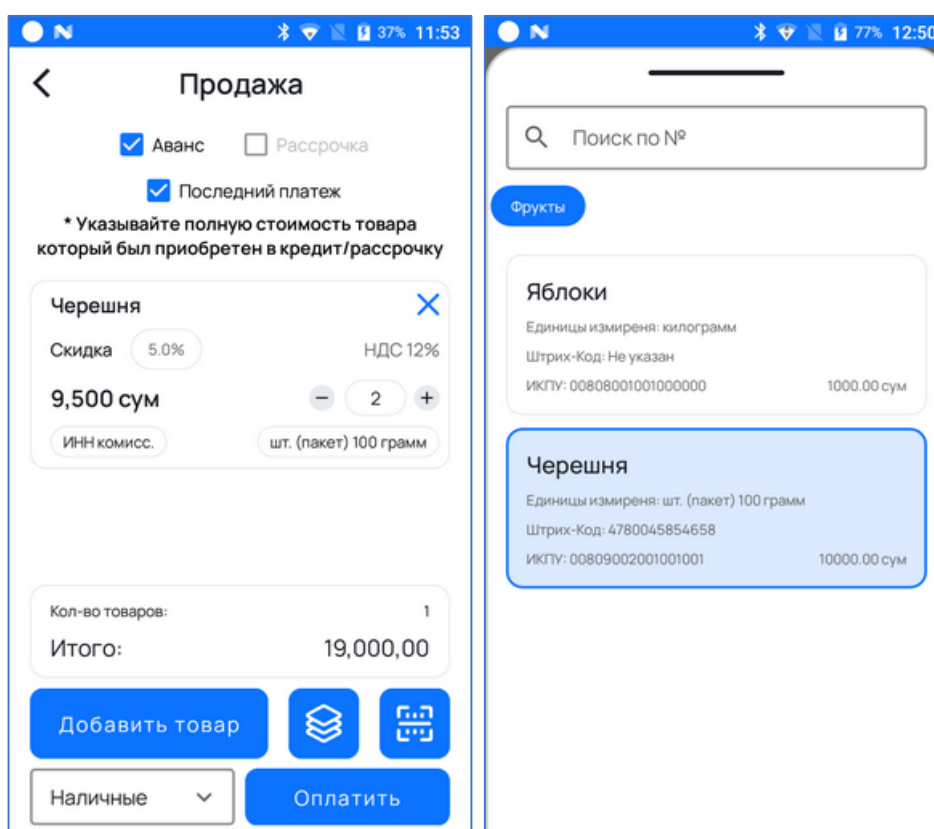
37% 11:53

Продажа

Аванс
Рассрочка
Последний платеж

* Указывайте полную стоимость товара который был приобретен в кредит/рассрочку

Черешня
Скидка 5.0%
НДС 12%
9,500 сум
2
ИНН комисс.
шт. (пакет) 100 грамм

Кол-во товаров: 1
Итого: 19,000,00

Добавить товар

Наличные
Оплатить

77% 12:50

Поиск по №

Фрукты

Яблоки
Единицы измиреня: килограмм
Штрих-Код: Не указан
ИКПУ: 00808001001000000
1000.00 сум

Черешня
Единицы измиреня: шт. (пакет) 100 грамм
Штрих-Код: 4780045854658
ИКПУ: 00809002001001001
10000.00 сум